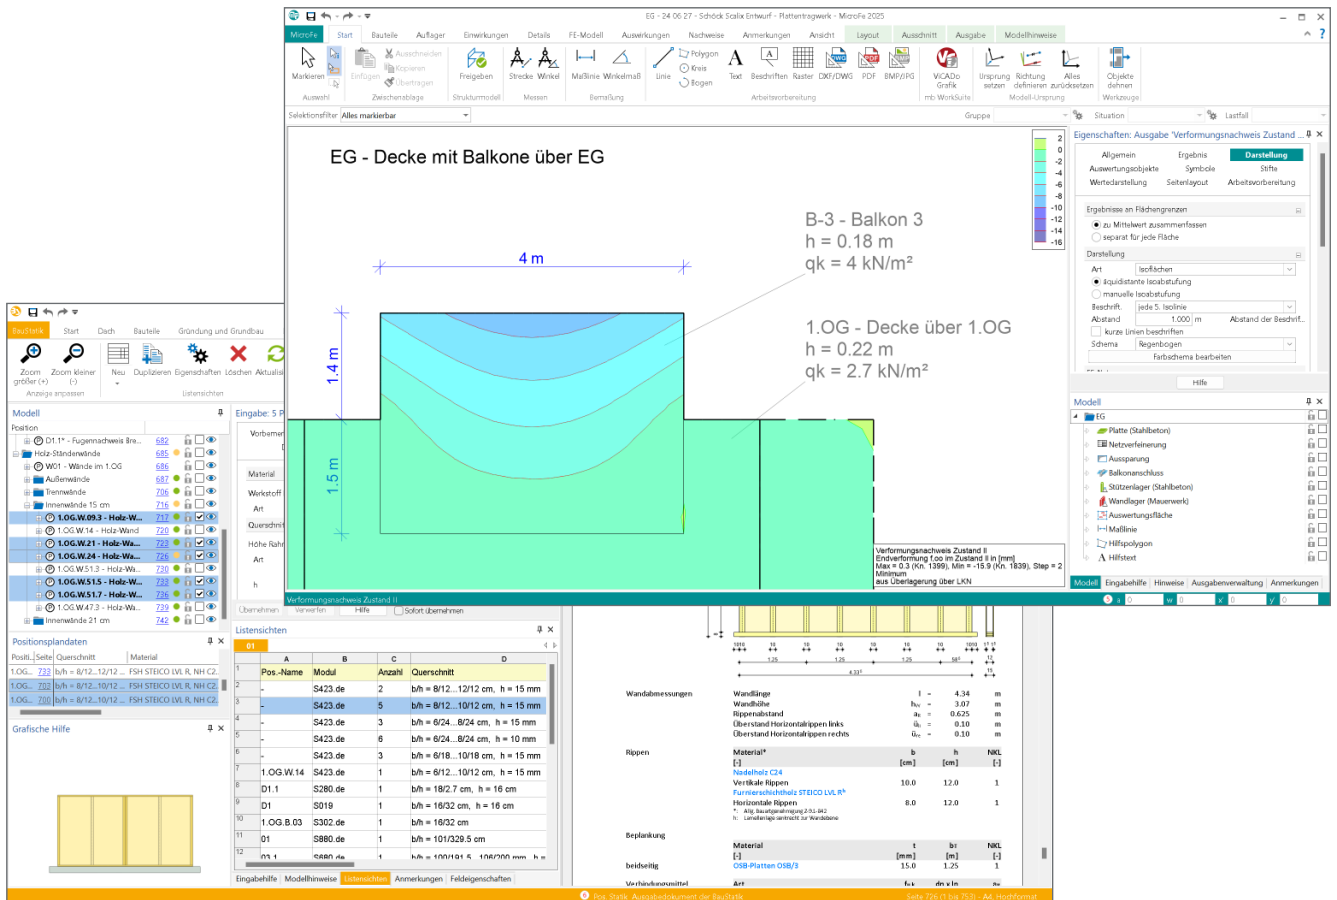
EG - 24 06 27 · Schöck Scalix Entwurf - Plattentragwerk - MicroFe 2025

MicroFe | Start | Bauteile | Auflager | Einwirkungen | Details | FE-Modell | Auswirkungen | Nachweise | Anmerkungen | Ansicht | Layout | Ausschnitt | Ausgabe | Modellhinweise

Markieren | Einfügen | Ausschneiden | Kopieren | Übertragen | Freigeben | Strecke | Winkel | Maßlinie | Winkelmaß | Linie | Polygon | Kreis | Bogen | Text | Beschriften | Raster | DXF/DWG | PDF | BMP/JPG | ViCADo Grafik | Ursprung setzen | Richtung definieren | Alles zurücksetzen | Objekte dehnen

Auswahl | Zwischenablage | Strukturmodell | Messen | Bemaßung | Arbeitsvorbereitung | mb WorkSuite | Modell-Ursprung | Werkzeuge

Selektionsfilter | Alles markierbar | Gruppe | Situation | Lastfall

EG - Decke mit Balkone über EG

B-3 - Balkon 3
h = 0.18 m
qk = 4 kN/m²

4 m

1.OG - Decke über 1.OG
h = 0.22 m
qk = 2.7 kN/m²

1.4 m
1.5 m

2
0
-2
-4
-6
-8
-10
-12
-14
-16

Verformungsnachweis Zustand II
Endverformung f,oo im Zustand II in [mm]
Max = 0.3 (Kn. 1399), Min = -15.9 (Kn. 1839), Step = 2
Minimum
aus Überlagerung über LKN

Verformungsnachweis Zustand II

Eigenschaften: Ausgabe 'Verformungsnachweis Zustand ...

Allgemein | Ergebnis | Darstellung
Auswertungsobjekte | Symbole | Stifte
Wertedarstellung | Seitenlayout | Arbeitsvorbereitung

Ergebnisse an Flächengrenzen
zu Mittelwert zusammenfassen
separat für jede Fläche

Darstellung
Art | Isoflächen
äquidistante Isoabstufung
manuelle Isoabstufung
Beschrift. | jede 5. Isolinie
Abstand | 1.000 | m | Abstand der Beschrift...
kurze Linien beschriften
Schema | Regenbogen
Farbschema bearbeiten

Hilfe

Modell
EG
Platte (Stahlbeton)
Netzverfeinerung
Aussparung
Balkonanschluss
Stützenlager (Stahlbeton)
Wandlager (Mauerwerk)
Auswertungsfläche
Maßlinie
Hilfspolygon
Hilfstext

Modell | Eingabehilfe | Hinweise | Ausgabenverwaltung | Anmerkungen

BauStatik | Start | Dach | Bauteile | Gründung und Grundbau

Zoom größer (+) | Zoom kleiner (-) | Neu | Duplizieren | Eigenschaften | Löschen | Aktualisi
Anzeige anpassen | Listensichten

Modell
Position
D1.1* - Fugennachweis Bre... | 682
Holz-Ständerwände | 685
W01 - Wände im 1.OG | 686
Außenwände | 687
Trennwände | 706
Innenwände 15 cm | 716
1.OG.W.09.3 - Holz-W... | 717
1.OG.W.14 - Holz-Wand | 720
1.OG.W.21 - Holz-Wa... | 723
1.OG.W.24 - Holz-Wa... | 726
1.OG.W.51.3 - Holz-Wa... | 730
1.OG.W.51.5 - Holz-Wa... | 733
1.OG.W.51.7 - Holz-Wa... | 736
1.OG.W.47.3 - Holz-Wa... | 739
Innenwände 21 cm | 742

Positionsplandaten
| Positi... | Seite | Querschnitt | Material |
|---|---|---|---|
| 1.OG... | 733 | b/h = 8/12...12/12 ... | FSH STEICO LVL R, NH C2... |
| 1.OG... | 702 | b/h = 8/12...10/12 c... | FSH STEICO LVL R, NH C2... |
| 1.OG... | 700 | b/h = 8/12...10/12 ... | FSH STEICO LVL R, NH C2... |

Grafische Hilfe

Eingabe: 5 P
Vorbeme
Material
Werkstoff
Art
Querschnit
Höhe Rahm
Art
h

Übernehmen | Verwerfen | Hilfe | Sofort übernehmen

Listensichten
01
| | A | B | C | D |
|---|---|---|---|---|
| 1 | Pos.-Name | Modul | Anzahl | Querschnitt |
| 2 | - | S423.de | 2 | b/h = 8/12...12/12 cm, h = 15 mm |
| 3 | - | S423.de | 5 | b/h = 8/12...10/12 cm, h = 15 mm |
| 4 | - | S423.de | 3 | b/h = 6/24...8/24 cm, h = 15 mm |
| 5 | - | S423.de | 6 | b/h = 6/24...8/24 cm, h = 10 mm |
| 6 | - | S423.de | 3 | b/h = 6/18...10/18 cm, h = 15 mm |
| 7 | 1.OG.W.14 | S423.de | 1 | b/h = 6/12...10/12 cm, h = 15 mm |
| 8 | D1.1 | S280.de | 1 | b/h = 18/2.7 cm, h = 18 cm |
| 9 | D1 | S019 | 1 | b/h = 16/32 cm, h = 16 cm |
| 10 | 1.OG.B.03 | S302.de | 1 | b/h = 16/32 cm |
| 11 | 01 | S880.de | 1 | b/h = 101/329.5 cm |
| 12 | 02.1 | S880.de | 1 | b/h = 100/191.5...106/200 mm, h = |

Eingabehilfe | Modellhinweise | Listensichten | Anmerkungen | Feldeigenschaften

Wandabmessungen
Wandlänge | l | = | 4.34 | m
Wandhöhe | $h_w$ | = | 3.07 | m
Rippenabstand | $a_R$ | = | 0.625 | m
Überstand Horizontalrippen links | $ü_l$ | = | 0.10 | m
Überstand Horizontalrippen rechts | $ü_r$ | = | 0.10 | m

Rippen
Material* | b | h | NKL
[-] | [cm] | [cm] | [-]
Nadelholz C24
Vertikale Rippen | 10.0 | 12.0 | 1
Furnierschichtholz STEICO LVL R
Horizontale Rippen | 8.0 | 12.0 | 1

Beplankung
Material | t | b | NKL
[-] | [mm] | [m] | [-]
beidseitig | OSB-Platten OSB/3 | 15.0 | 1.25 | 1

Verbindungsmittel
Art

Pos. Statik, Ausgabedokument der BauStatik
Seite 726 (1 bis 758) - A4, Hochformat